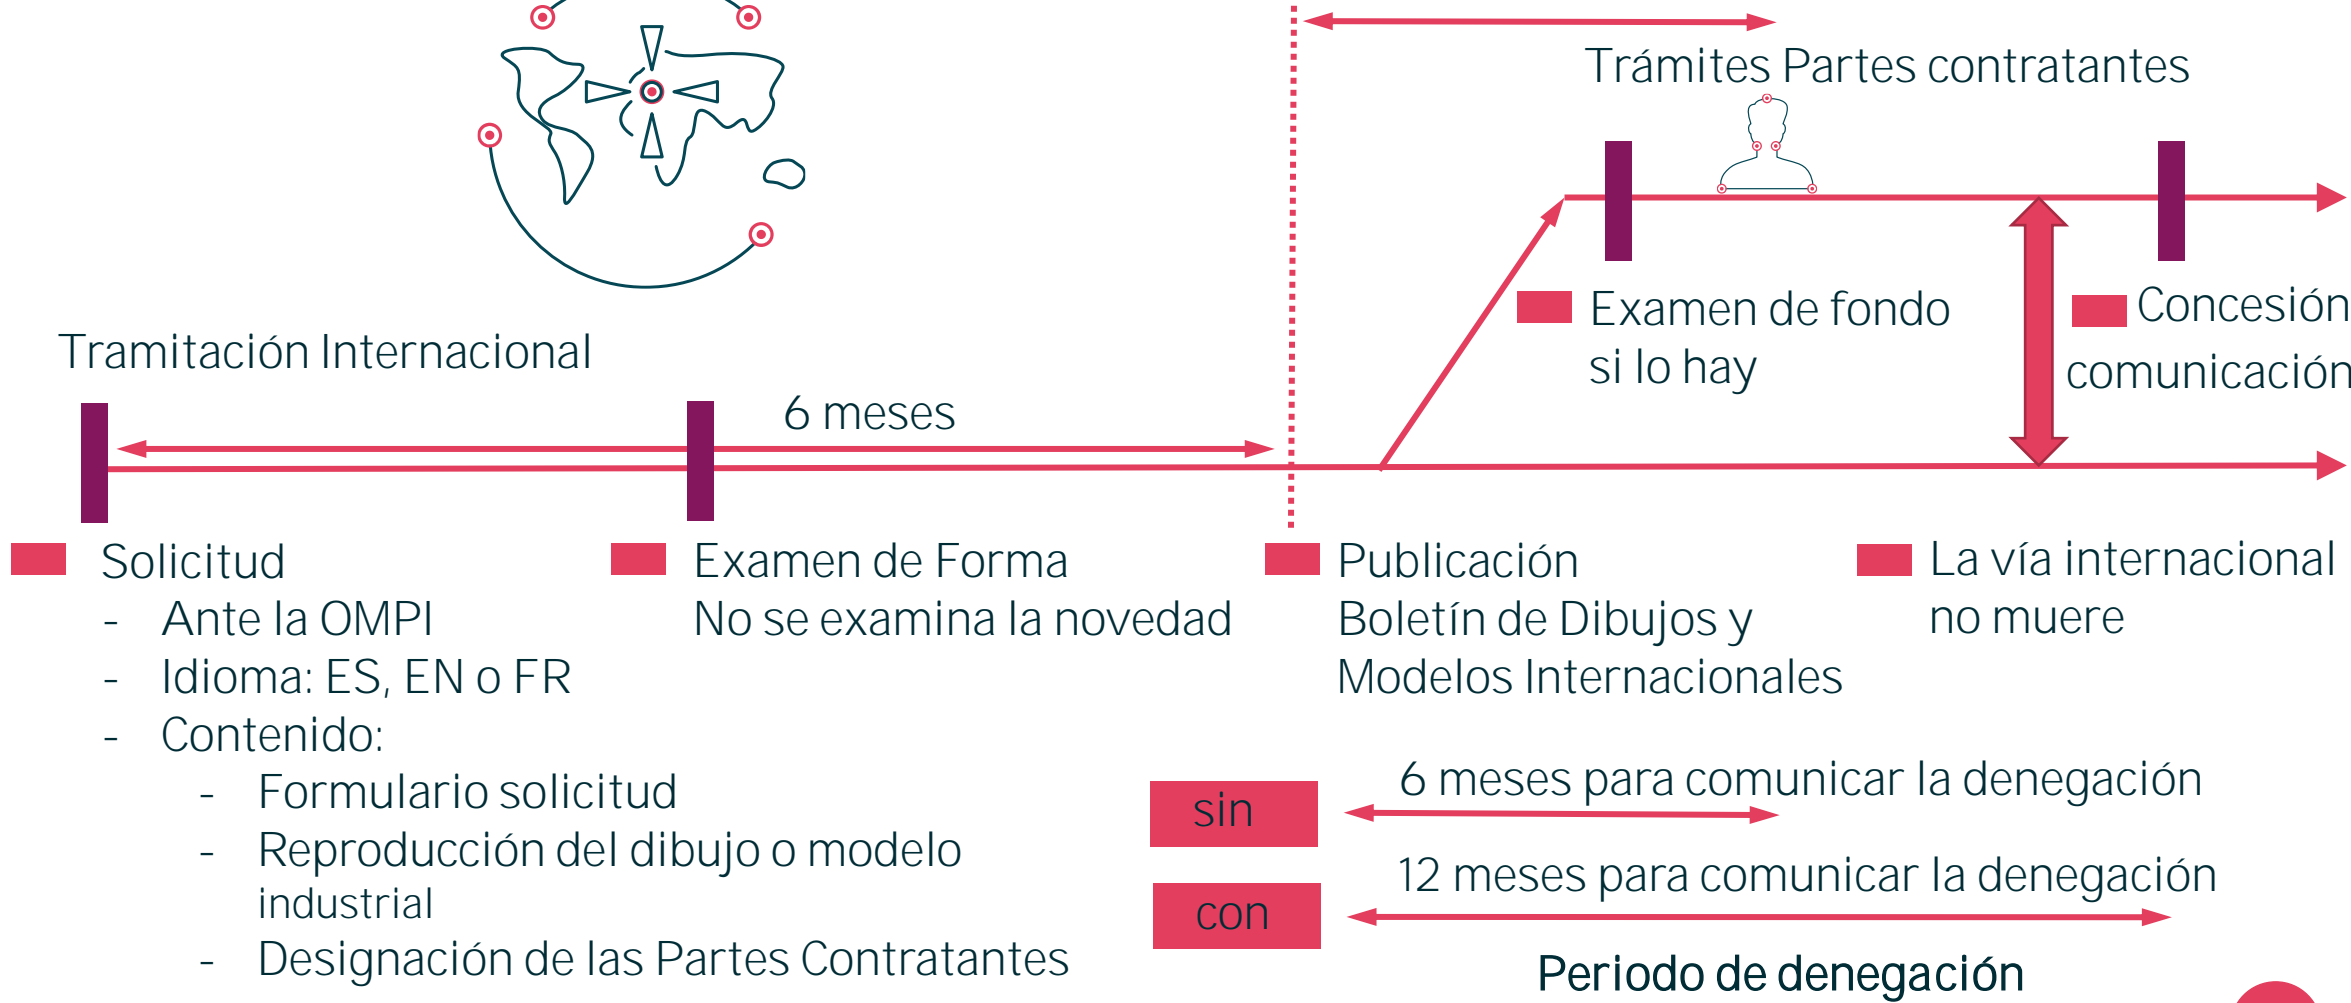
Trámites Partes contratantes

Tramitación Internacional

6 meses

Examen de fondo si lo hay

Concesión comunicación

Solicitud
- Ante la OMPI
- Idioma: ES, EN o FR
- Contenido:
  - Formulario solicitud
  - Reproducción del dibujo o modelo industrial
  - Designación de las Partes Contratantes

Examen de Forma
No se examina la novedad

Publicación
Boletín de Dibujos y Modelos Internacionales

La vía internacional no muere

sin

6 meses para comunicar la denegación

con

12 meses para comunicar la denegación

Periodo de denegación